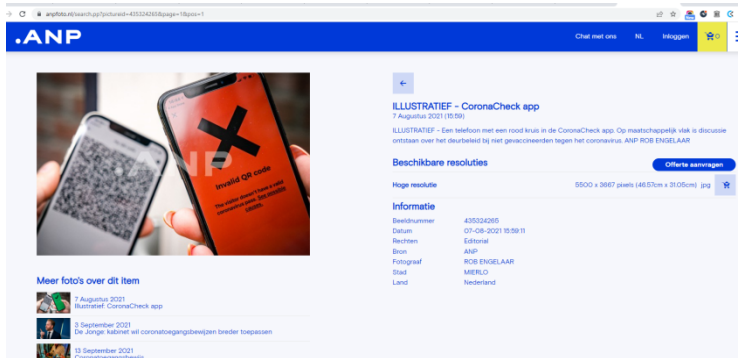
anpfoto.nl/search.pp?pictureid=435324265&page=1&pos=1

.ANP

Chat met ons NL Inloggen 0

ANP

Invalid QR code

The visitor doesn't have a valid coronavirus pass. See reasons. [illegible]

Meer foto's over dit item

7 Augustus 2021
Illustratief: CoronaCheck app

3 September 2021
De Jonge: kabinet wil coronatoegangsbewijzen breder toepassen

13 September 2021
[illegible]

←

ILLUSTRATIEF - CoronaCheck app

7 Augustus 2021 (15:59)

ILLUSTRATIEF - Een telefoon met een rood kruis in de CoronaCheck app. Op maatschappelijk vlak is discussie ontstaan over het deurbeleid bij niet gevaccineerden tegen het coronavirus. ANP ROB ENGELAAR

Beschikbare resoluties

Offerte aanvragen

Hoge resolutie 5500 x 3667 pixels (46.57cm x 31.05cm) .jpg

Informatie

| | |
|---|---|
| Beeldnummer | 435324265 |
| Datum | 07-08-2021 15:59:11 |
| Rechten | Editorial |
| Bron | ANP |
| Fotograaf | ROB ENGELAAR |
| Stad | MIERLO |
| Land | Nederland |